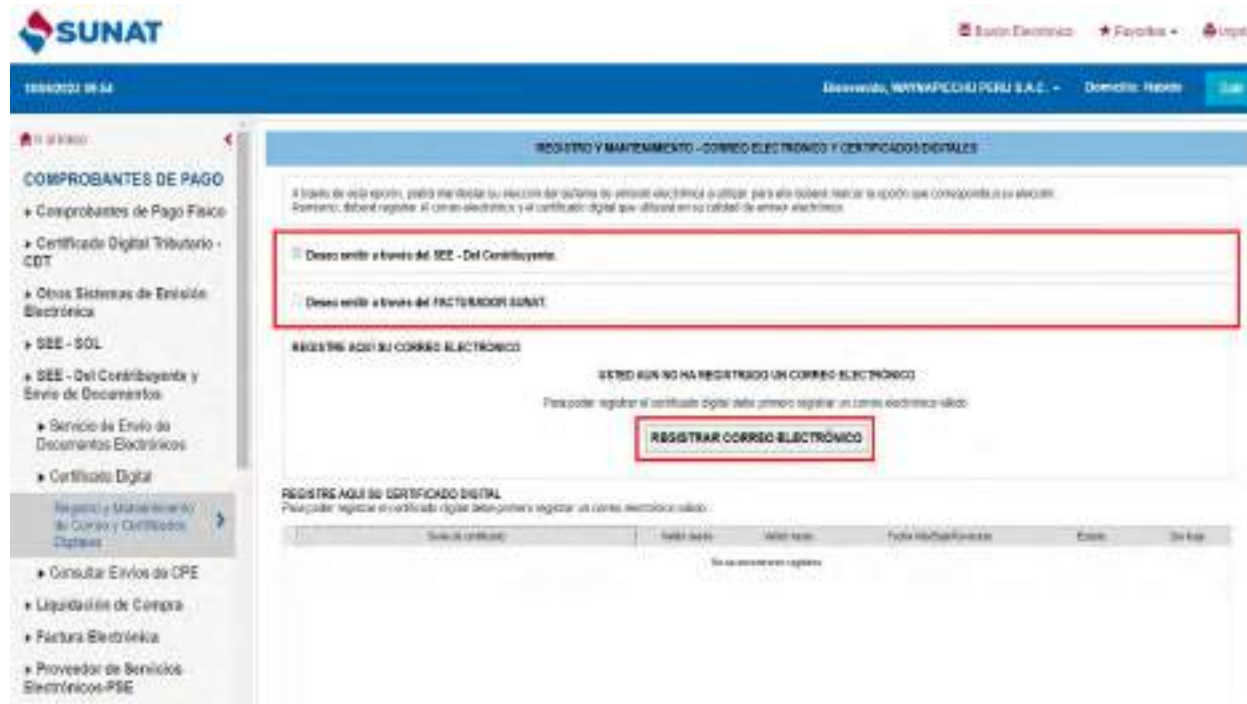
SUNAT

Buzón Electrónico ★ Favoritos ▾ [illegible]

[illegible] 09:54

Bienvenido, WAYNAPICCHU PERU S.A.C. ▾ Dominio: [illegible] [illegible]

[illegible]

COMPROBANTES DE PAGO

▸ Comprobantes de Pago Físico

▸ Certificado Digital Tributario - CDT

▸ Otros Sistemas de Emisión Electrónica

▸ SEE - SOL

▸ SEE - Del Contribuyente y Envío de Documentos

▸ Servicio de Envío de Documentos Electrónicos

▸ Certificado Digital

Registro y Mantenimiento de Correo y Certificados Digitales

▸ Consultar Envíos de CPE

▸ Liquidación de Compra

▸ Factura Electrónica

▸ Proveedor de Servicios Electrónicos-PSE

REGISTRO Y MANTENIMIENTO - CORREO ELECTRONICO Y CERTIFICADOS DIGITALES

A través de esta opción, podrá manifestar su elección del sistema de emisión electrónica a utilizar, para ello deberá marcar la opción que corresponda a su elección. Asimismo, deberá registrar el correo electrónico y el certificado digital que utilizará en su calidad de emisor electrónico.

Deseo emitir a través del SEE - Del Contribuyente.

Deseo emitir a través del FACTURADOR SUNAT.

REGISTRE AQUI SU CORREO ELECTRÓNICO

USTED AUN NO HA REGISTRADO UN CORREO ELECTRÓNICO

Para poder registrar el certificado digital debe primero registrar un correo electrónico válido.

REGISTRAR CORREO ELECTRÓNICO

REGISTRE AQUI SU CERTIFICADO DIGITAL
Para poder registrar el certificado digital debe primero registrar un correo electrónico válido.

| Serie de certificado | Válido desde | Válido hasta | Fecha Alta/Baja/Revocado | Estado | Dar baja |
|---|---|---|---|---|---|
| No se encontraron registros | | | | | |